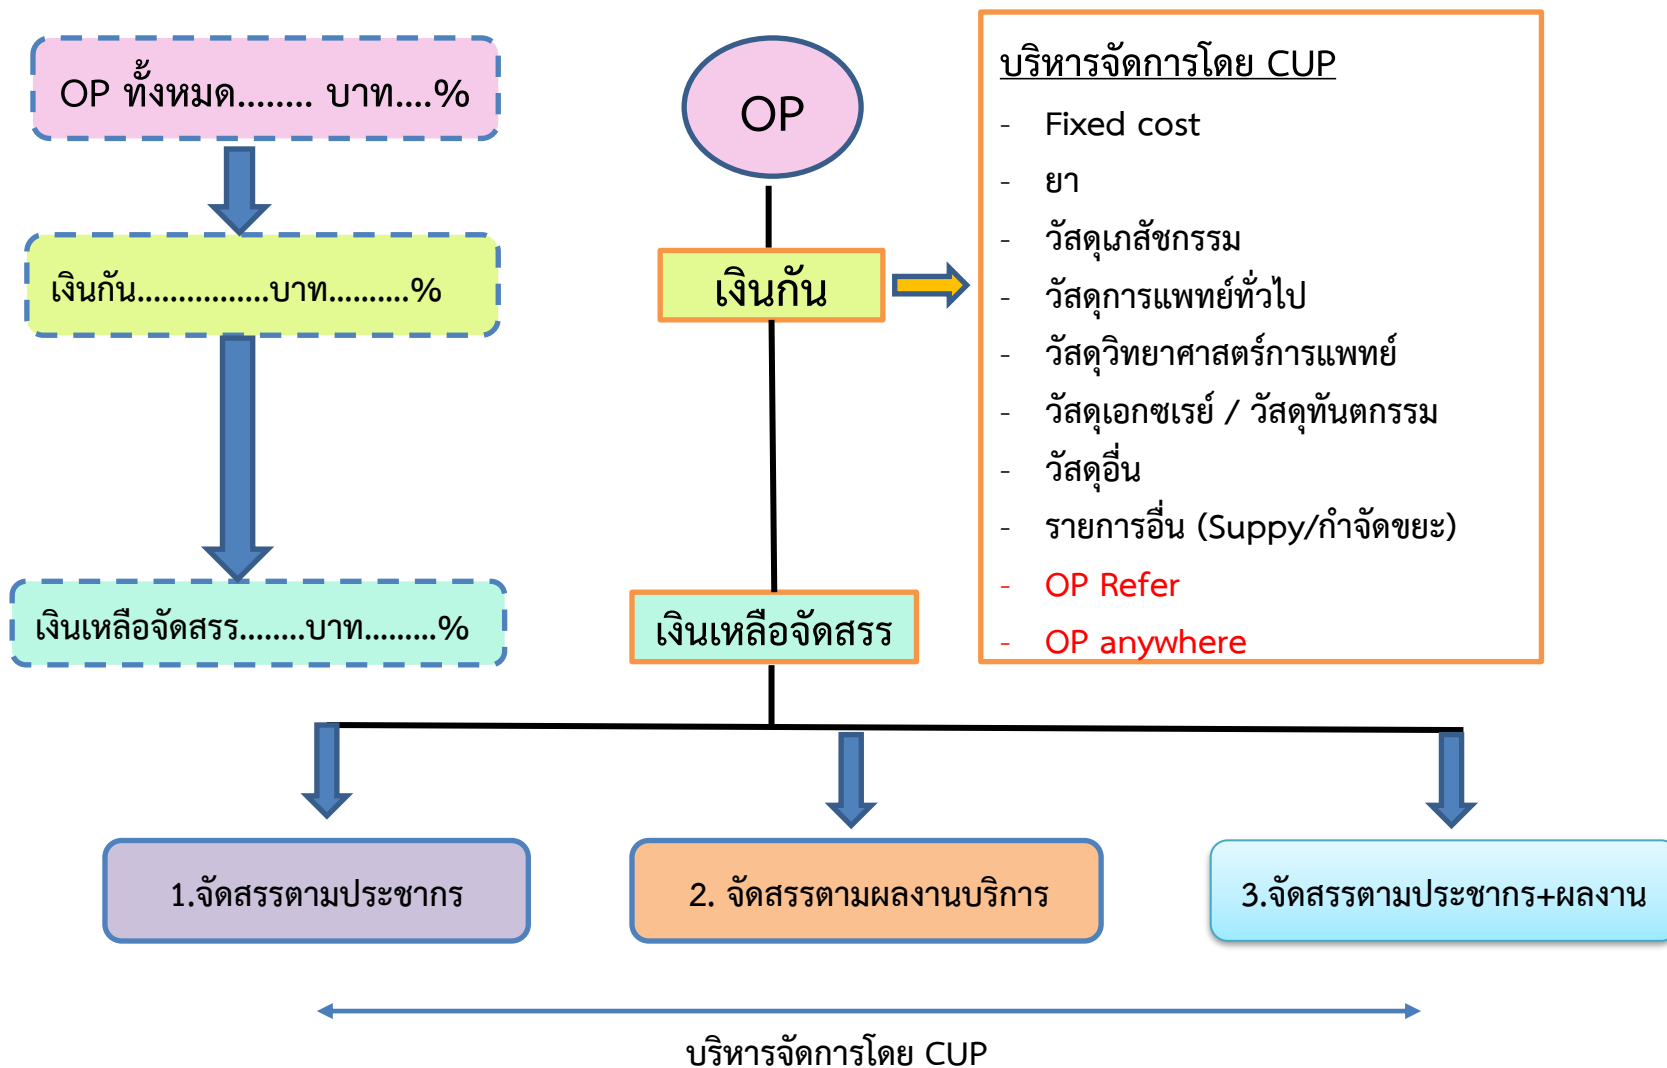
OP ทั้งหมด........ บาท....%

เงินกัน...............บาท.........%

เงินเหลือจัดสรร........บาท........%

OP

เงินกัน

เงินเหลือจัดสรร

บริหารจัดการโดย CUP
- Fixed cost
- ยา
- วัสดุเภสัชกรรม
- วัสดุการแพทย์ทั่วไป
- วัสดุวิทยาศาสตร์การแพทย์
- วัสดุเอกซเรย์ / วัสดุทันตกรรม
- วัสดุอื่น
- รายการอื่น (Suppy/กำจัดขยะ)
- OP Refer
- OP anywhere

1.จัดสรรตามประชากร

2. จัดสรรตามผลงานบริการ

3.จัดสรรตามประชากร+ผลงาน

บริหารจัดการโดย CUP